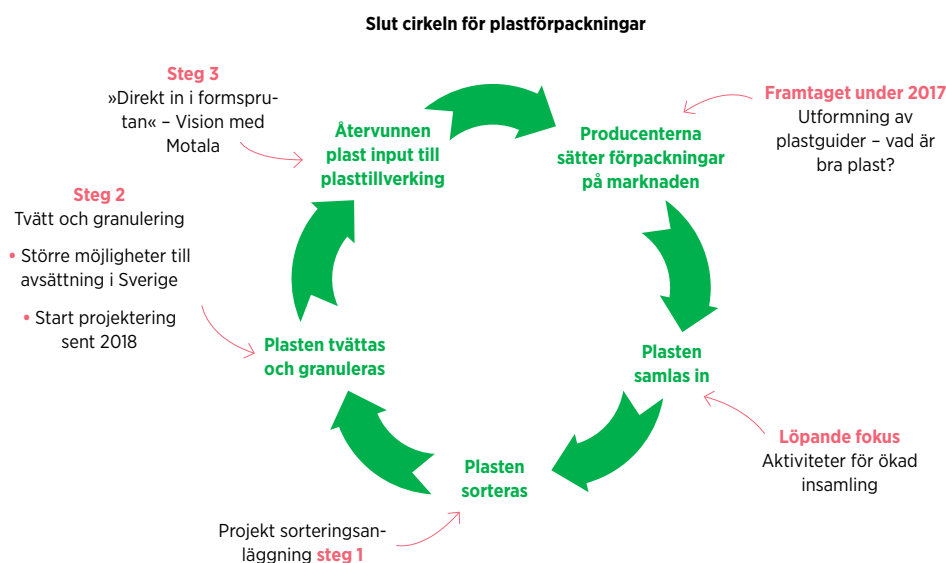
Slut cirkeln för plastförpackningar

Steg 3
»Direkt in i formsprutan« – Vision med Motala

Återvunnen plast input till plasttillverking

Producenterna sätter förpackningar på marknaden

Framtaget under 2017
Utformning av plastguider – vad är bra plast?

Steg 2
Tvätt och granulering

• Större möjligheter till avsättning i Sverige

• Start projektering sent 2018

Plasten tvättas och granuleras

Plasten samlas in

Löpande fokus
Aktiviteter för ökad insamling

Plasten sorteras

Projekt sorteringsanläggning steg 1